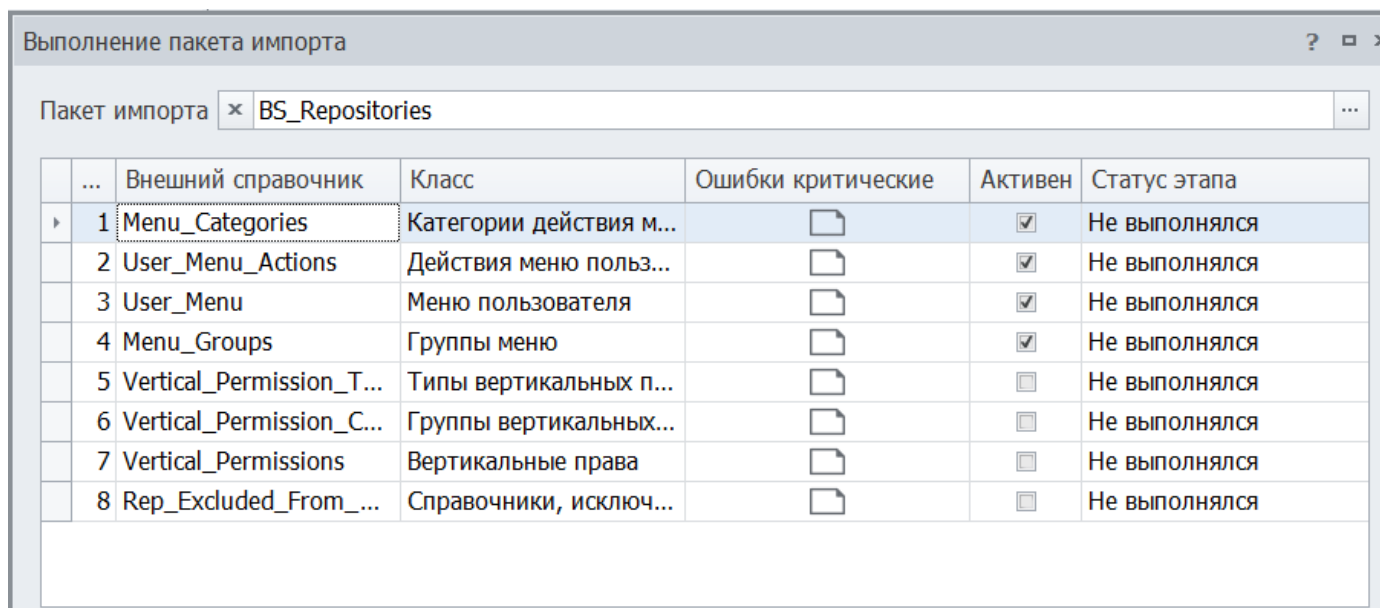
Выполнение пакета импорта

? □ ×

Пакет импорта × BS_Repositories ...

| ... | Внешний справочник | Класс | Ошибки критические | Активен | Статус этапа |
|---|---|---|---|---|---|
| 1 | Menu_Categories | Категории действия м... | | ☑ | Не выполнялся |
| 2 | User_Menu_Actions | Действия меню польз... | | ☑ | Не выполнялся |
| 3 | User_Menu | Меню пользователя | | ☑ | Не выполнялся |
| 4 | Menu_Groups | Группы меню | | ☑ | Не выполнялся |
| 5 | Vertical_Permission_T... | Типы вертикальных п... | | ☐ | Не выполнялся |
| 6 | Vertical_Permission_C... | Группы вертикальных... | | ☐ | Не выполнялся |
| 7 | Vertical_Permissions | Вертикальные права | | ☐ | Не выполнялся |
| 8 | Rep_Excluded_From_... | Справочники, исключ... | | ☐ | Не выполнялся |